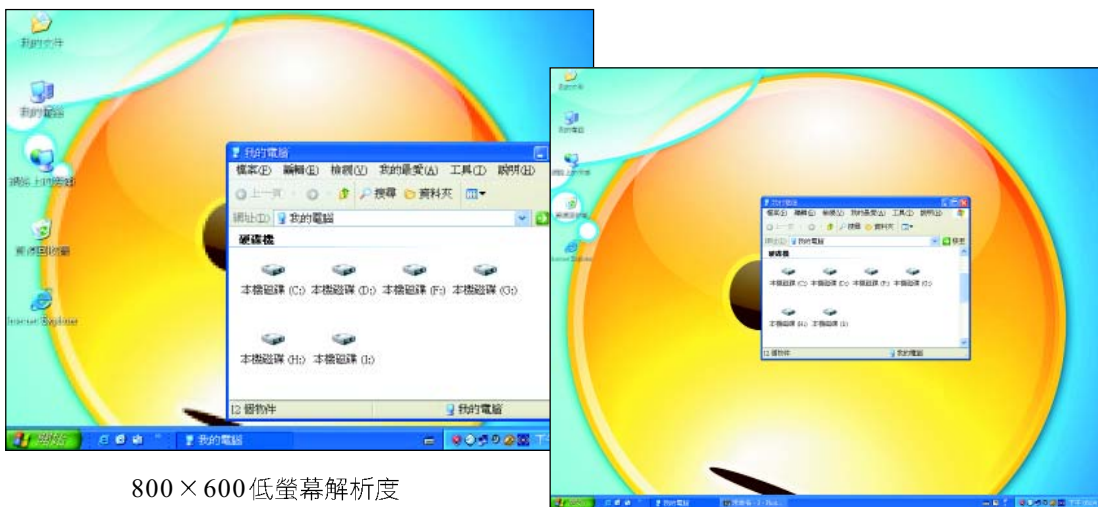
我的文件

我的電腦

網路上的芳鄰

資源回收筒

Internet Explorer

我的電腦

檔案(F) 編輯(E) 檢視(V) 我的最愛(A) 工具(T) 說明(H)

上一頁 搜尋 資料夾

網址(D) 我的電腦

硬碟機

本機磁碟 (C:) 本機磁碟 (D:) 本機磁碟 (F:) 本機磁碟 (G:)

本機磁碟 (H:) 本機磁碟 (I:)

12 個物件

我的電腦

開始

我的電腦

800×600低螢幕解析度

我的文件

我的電腦

網路上的芳鄰

資源回收筒

Internet Explorer

我的電腦

檔案(F) 編輯(E) 檢視(V) 我的最愛(A) 工具(T) 說明(H)

上一頁 搜尋 資料夾

網址(D) 我的電腦 移至

硬碟機

本機磁碟 (C:) 本機磁碟 (D:) 本機磁碟 (F:) 本機磁碟 (G:)

本機磁碟 (H:) 本機磁碟 (I:)

12 個物件

我的電腦

開始

我的電腦

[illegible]